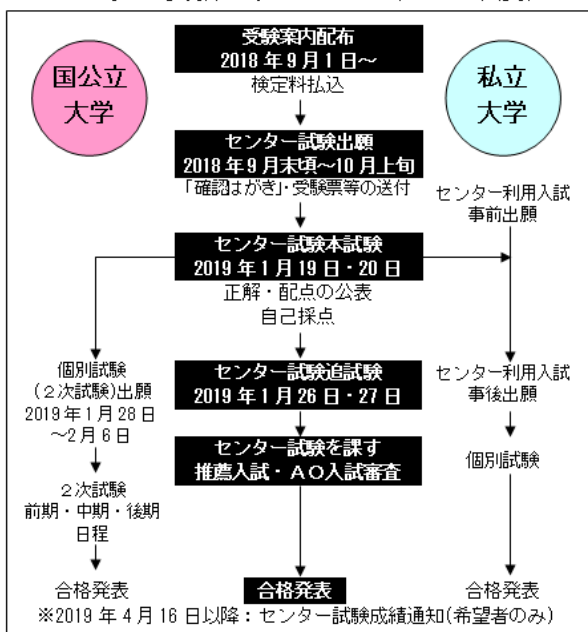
国公立大学

受験案内配布
2018 年 9 月 1 日～
検定料払込

私立大学

センター試験出願
2018 年 9 月末頃～10 月上旬
「確認はがき」・受験票等の送付

センター利用入試
事前出願

センター試験本試験
2019 年 1 月 19 日・20 日
正解・配点の公表
自己採点

個別試験
（２次試験）出願
2019 年 1 月 28 日
～2 月 6 日

センター試験追試験
2019 年 1 月 26 日・27 日

センター利用入試
事後出願

センター試験を課す
推薦入試・ＡＯ入試審査

個別試験

２次試験
前期・中期・後期
日程

合格発表

合格発表

合格発表

※2019 年 4 月 16 日以降：センター試験成績通知(希望者のみ)